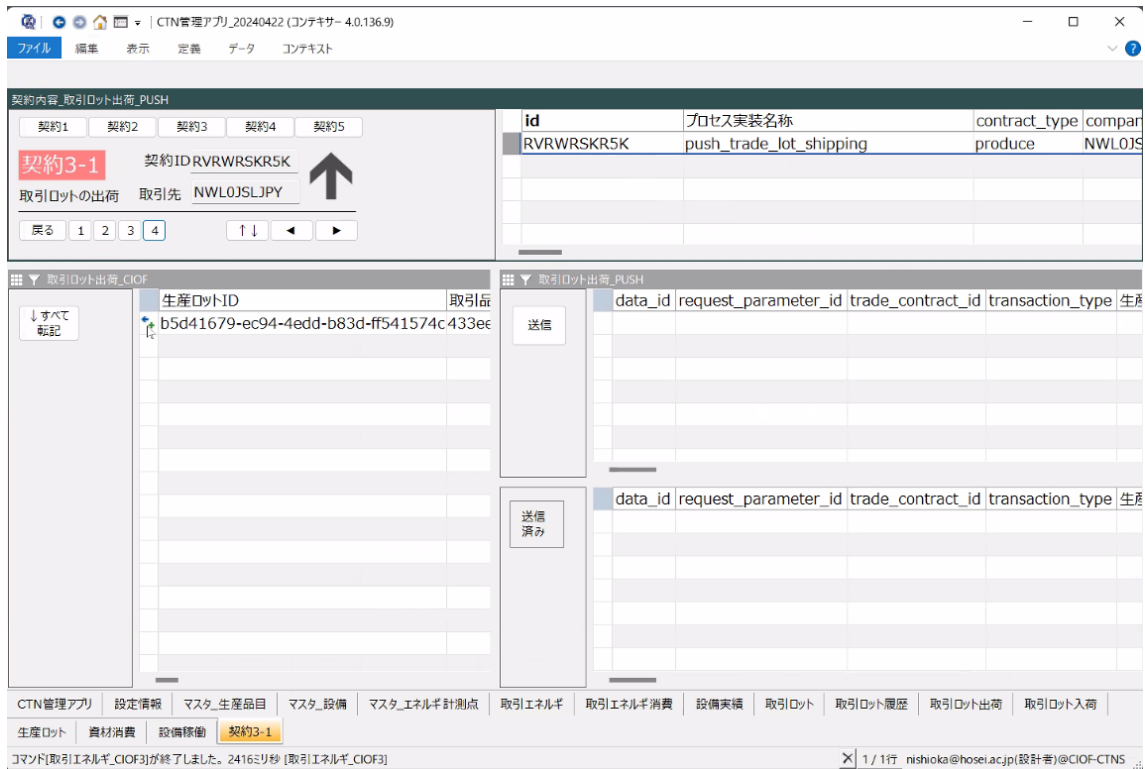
CTN管理アプリ_20240422 (コンテキサー 4.0.136.9)

ファイル 編集 表示 定義 データ コンテキスト

契約内容_取引ロット出荷_PUSH

契約1 契約2 契約3 契約4 契約5

契約3-1 契約ID RVRWRSKR5K

取引ロットの出荷 取引先 NWL0JSLJPY

戻る 1 2 3 4 ↑↓ ◄ ►

| id | プロセス実装名称 | contract_type | compan |
|---|---|---|---|
| RVRWRSKR5K | push_trade_lot_shipping | produce | NWL0JS |

取引ロット出荷_CIOF

↓すべて 転記

| 生産ロットID | 取引品 |
|---|---|
| b5d41679-ec94-4edd-b83d-ff541574c | 433ee |

取引ロット出荷_PUSH

送信

| data_id | request_parameter_id | trade_contract_id | transaction_type | 生産 |
|---|---|---|---|---|

送信 済み

| data_id | request_parameter_id | trade_contract_id | transaction_type | 生産 |
|---|---|---|---|---|

CTN管理アプリ 設定情報 マスタ_生産品目 マスタ_設備 マスタ_エネルギ計測点 取引エネルギ 取引エネルギ消費 設備実績 取引ロット 取引ロット履歴 取引ロット出荷 取引ロット入荷

生産ロット 資材消費 設備稼働 契約3-1

コマンド[取引エネルギ_CIOF3]が終了しました。2416ミリ秒 [取引エネルギ_CIOF3]

1 / 1行 nishioka@hosei.ac.jp(設計者)@CIOF-CTNS